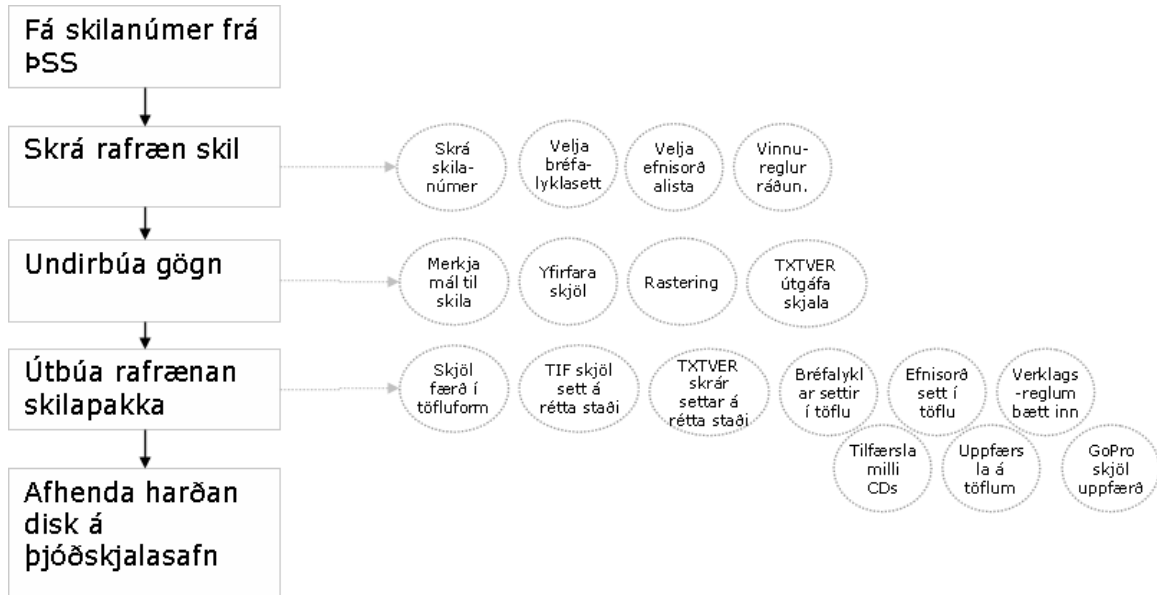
Fá skilanúmer frá ÞSS

Skrá rafræn skil

Skrá skilanúmer

Velja bréfalyklasett

Velja efnisorðalista

Vinnureglur ráðun.

Undirbúa gögn

Merkja mál til skila

Yfirfara skjöl

Rastering

TXTVER útgáfa skjala

Útbúa rafrænan skilapakka

Skjöl færð í töfluform

TIF skjöl sett á rétta staði

TXTVER skrár settar á rétta staði

Bréfalyklar settir í töflu

Efnisorð sett í töflu

Verklags-reglum bætt inn

Tilfærsla milli CDs

Uppfærsla á töflum

GoPro skjöl uppfærð

Afhenda harðan disk á þjóðskjalasafn